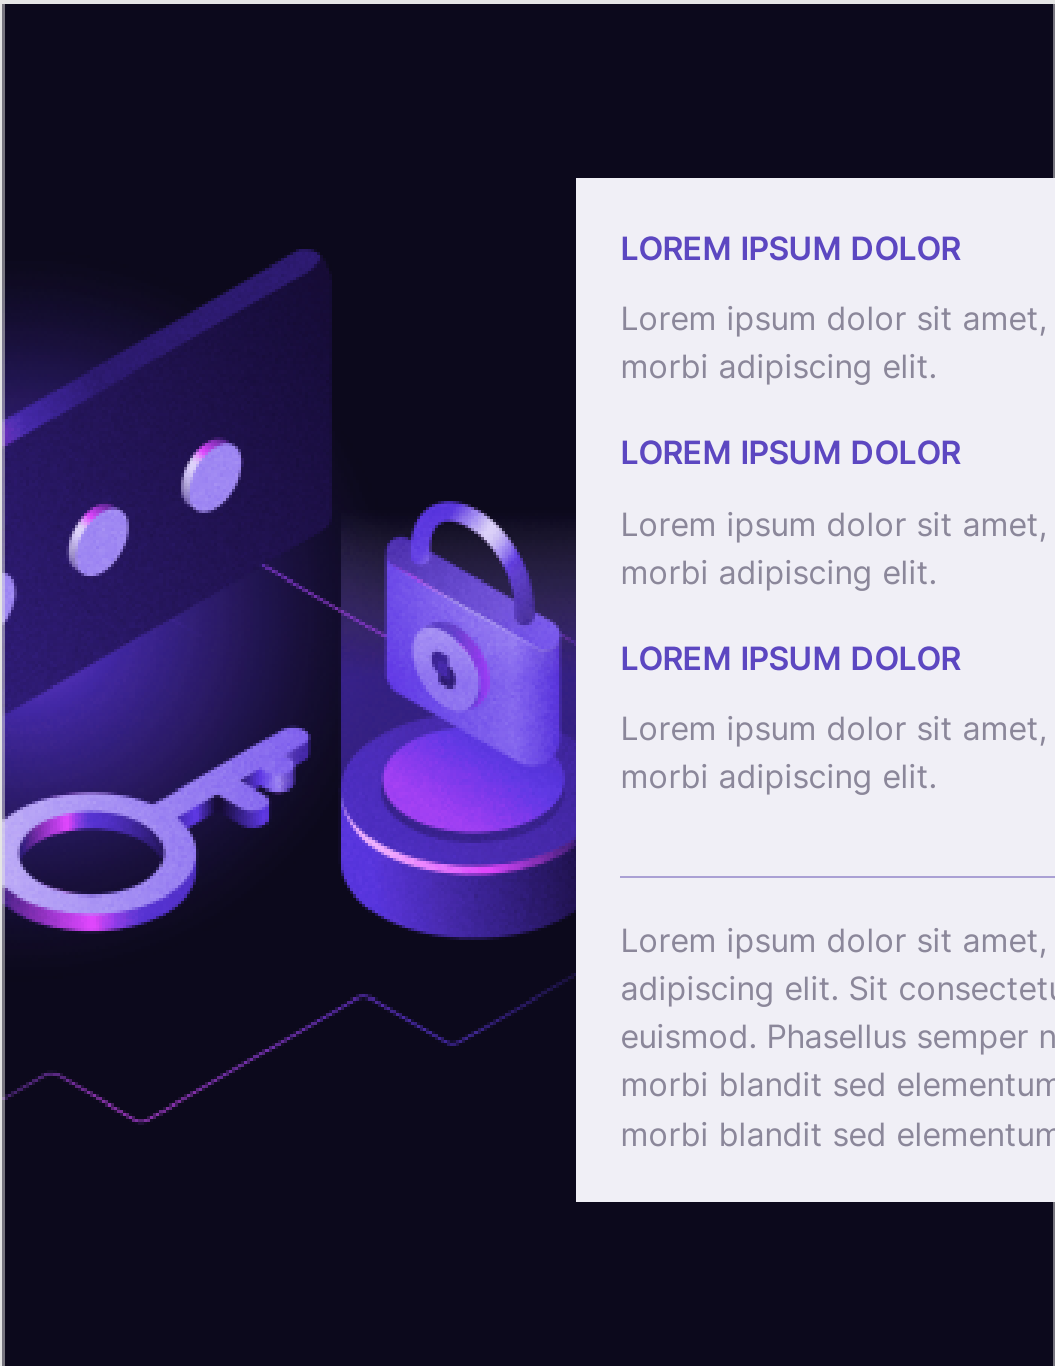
LOREM IPSUM DOLOR

Lorem ipsum dolor sit amet, morbi adipiscing elit.

LOREM IPSUM DOLOR

Lorem ipsum dolor sit amet, morbi adipiscing elit.

LOREM IPSUM DOLOR

Lorem ipsum dolor sit amet, morbi adipiscing elit.

Lorem ipsum dolor sit amet, adipiscing elit. Sit consectet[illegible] euismod. Phasellus semper n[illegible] morbi blandit sed elementu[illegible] morbi blandit sed elementu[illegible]